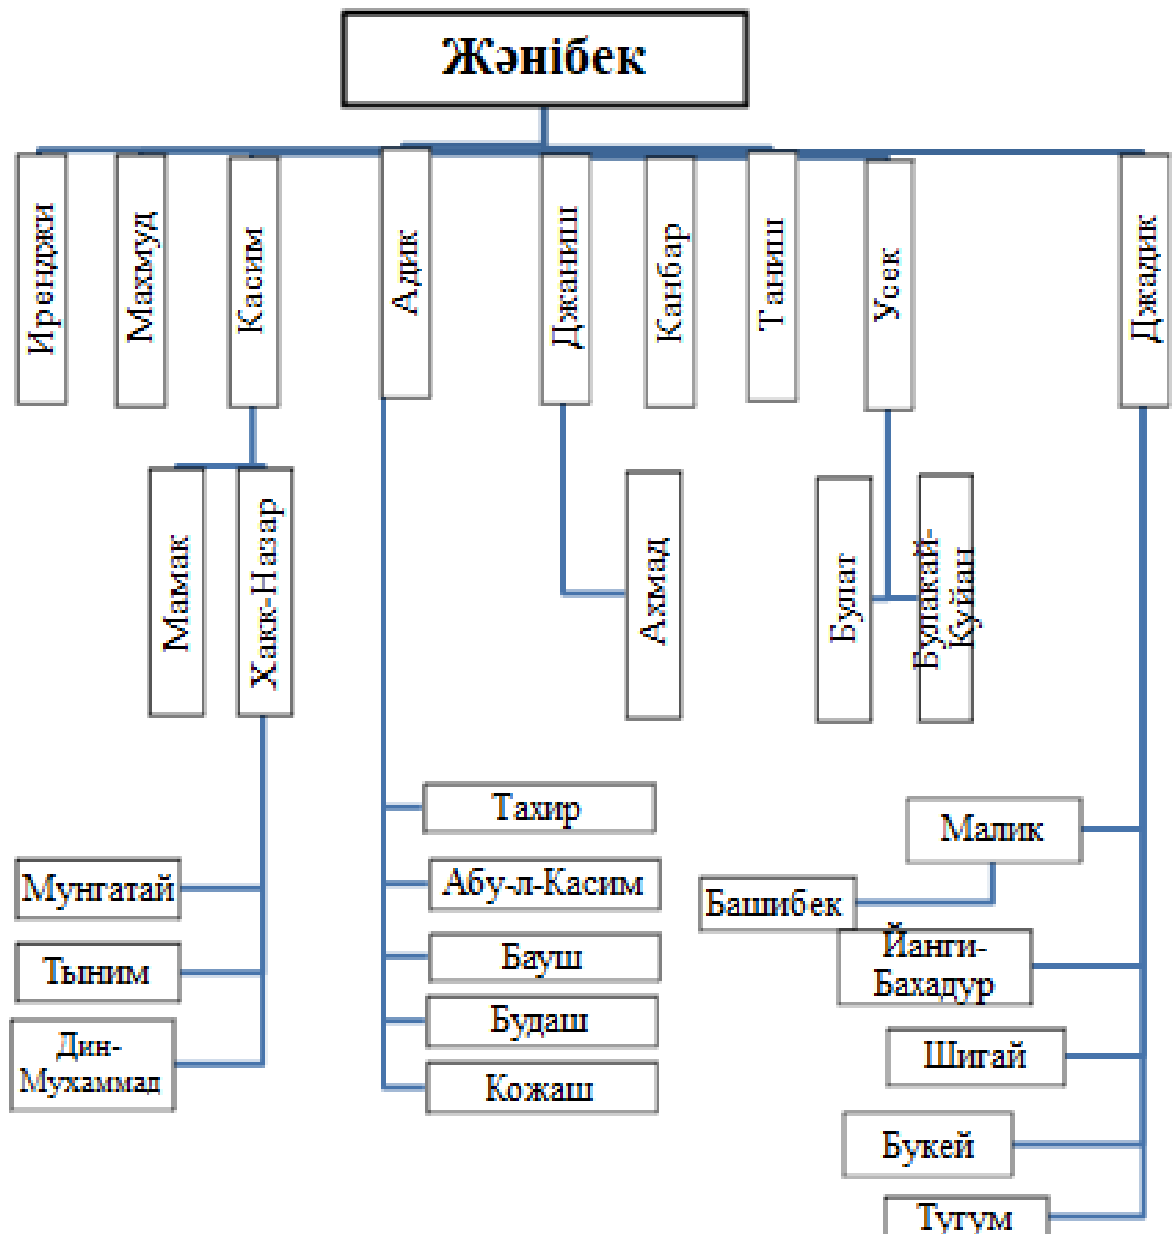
Жәнібек

Иренджи

Махмуд

Касим

Адик

Джаниш

Канбар

Таниш

Усек

Джадик

Мамак

Хакк-Назар

Ахмад

Булат

Булакай-Куйан

Тахир

Абу-л-Касим

Бауш

Будаш

Кожаш

Мунгатай

Тыным

Дин-Мухаммад

Малик

Башибек

Йанги-Бахадур

Шигай

Букей

Тугум